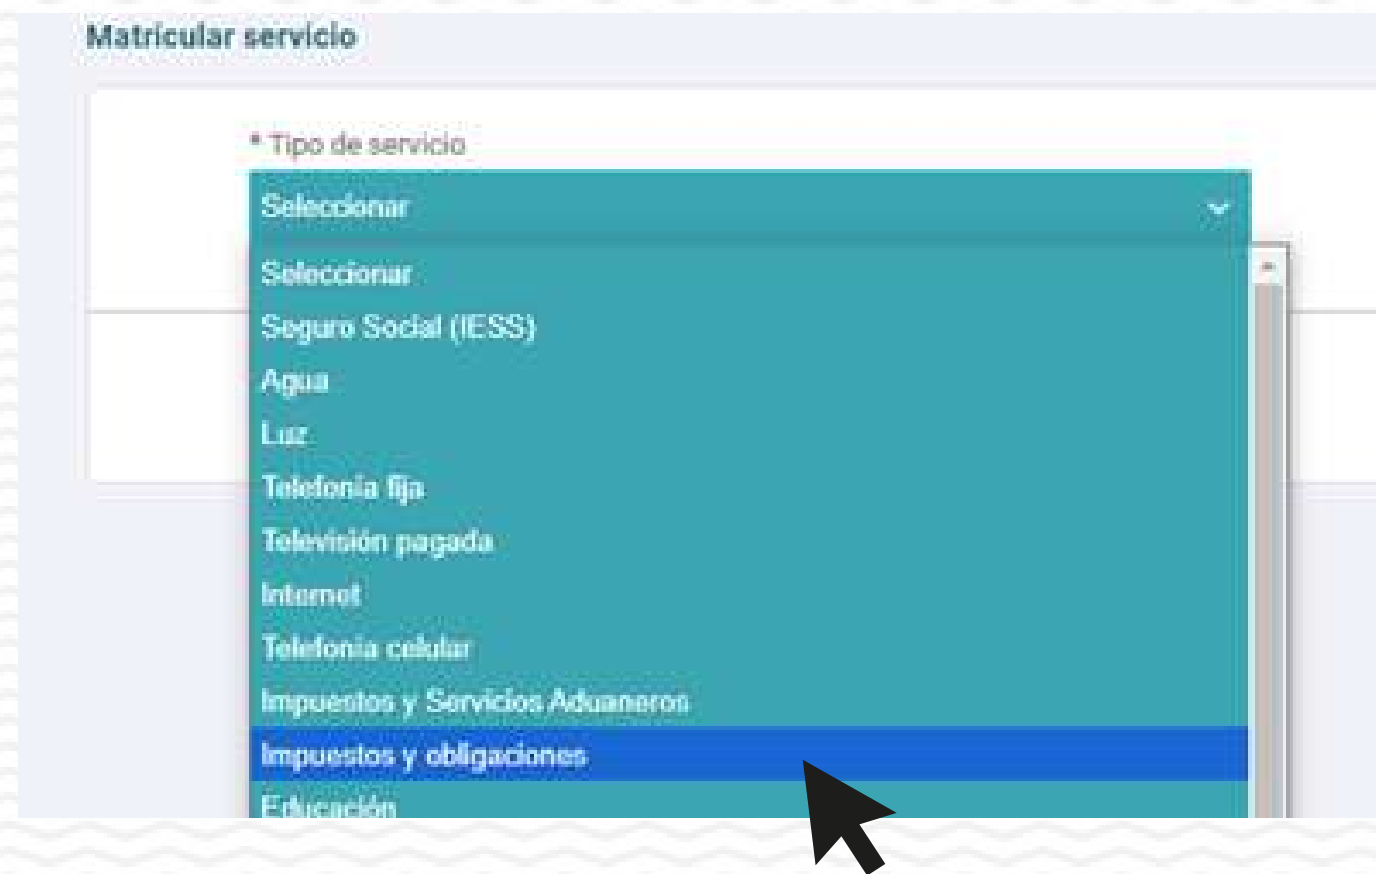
Matricular servicio

* Tipo de servicio

Seleccionar

Seleccionar
Seguro Social (IESS)
Agua
Luz
Telefonía fija
Televisión pagada
Internet
Telefonía celular
Impuestos y Servicios Aduaneros
Impuestos y obligaciones
Educación